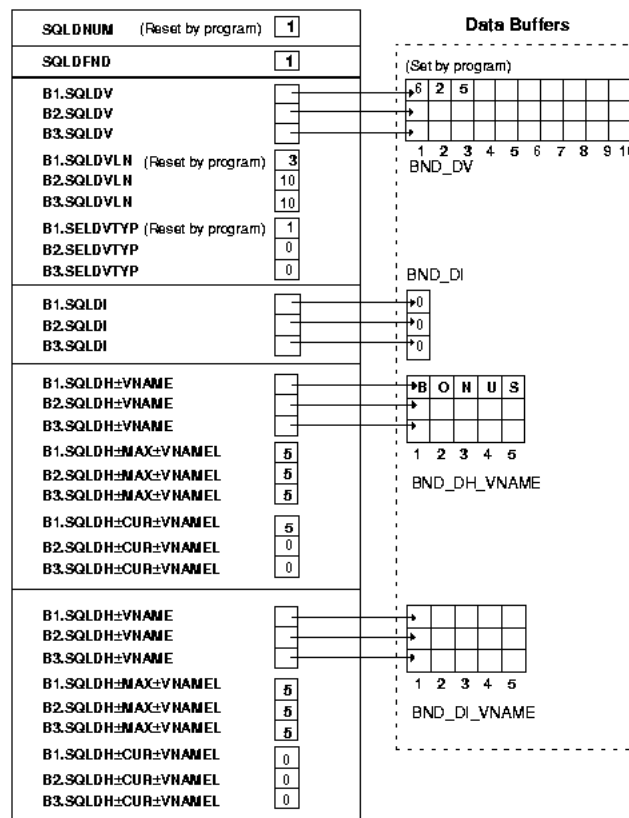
SQLDNUM (Reset by program) 1

SQLDFND 1

B1.SQLDV
B2.SQLDV
B3.SQLDV

B1.SQLDVLN (Reset by program) 3
B2.SQLDVLN 10
B3.SQLDVLN 10

B1.SELDVTYP (Reset by program) 1
B2.SELDVTYP 0
B3.SELDVTYP 0

B1.SQLDI
B2.SQLDI
B3.SQLDI

B1.SQLDH±VNAME
B2.SQLDH±VNAME
B3.SQLDH±VNAME

B1.SQLDH±MAX±VNAMEL 5
B2.SQLDH±MAX±VNAMEL 5
B3.SQLDH±MAX±VNAMEL 5

B1.SQLDH±CUR±VNAMEL 5
B2.SQLDH±CUR±VNAMEL 0
B3.SQLDH±CUR±VNAMEL 0

B1.SQLDH±VNAME
B2.SQLDH±VNAME
B3.SQLDH±VNAME

B1.SQLDH±MAX±VNAMEL 5
B2.SQLDH±MAX±VNAMEL 5
B3.SQLDH±MAX±VNAMEL 5

B1.SQLDH±CUR±VNAMEL 0
B2.SQLDH±CUR±VNAMEL 0
B3.SQLDH±CUR±VNAMEL 0

Data Buffers

(Set by program)

| 6 | 2 | 5 | | | | | | | |
|---|---|---|---|---|---|---|---|---|---|
| | | | | | | | | | |
| | | | | | | | | | |

1 2 3 4 5 6 7 8 9 10
BND_DV

BND_DI

0
0
0

| B | O | N | U | S |
|---|---|---|---|---|
| | | | | |
| | | | | |

1 2 3 4 5
BND_DH_VNAME

1 2 3 4 5
BND_DI_VNAME